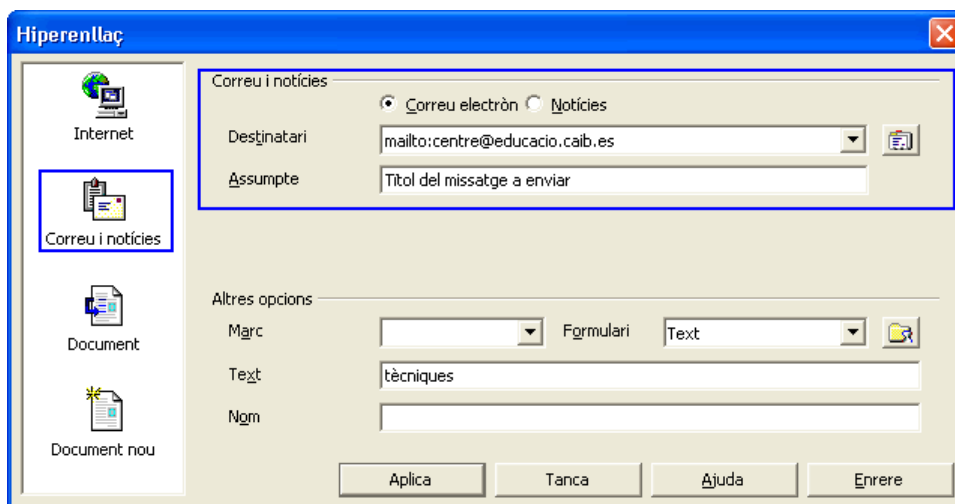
Hiperenllaç

Internet

Correu i notícies

Document

Document nou

Correu i notícies

Correu electròn

Notícies

Destinatari

mailto:centre@educacio.caib.es

Assumpte

Titol del missatge a enviar

Altres opcions

Marc

Formulari

Text

Text

tècniques

Nom

Aplica

Tanca

Ajuda

Enrere